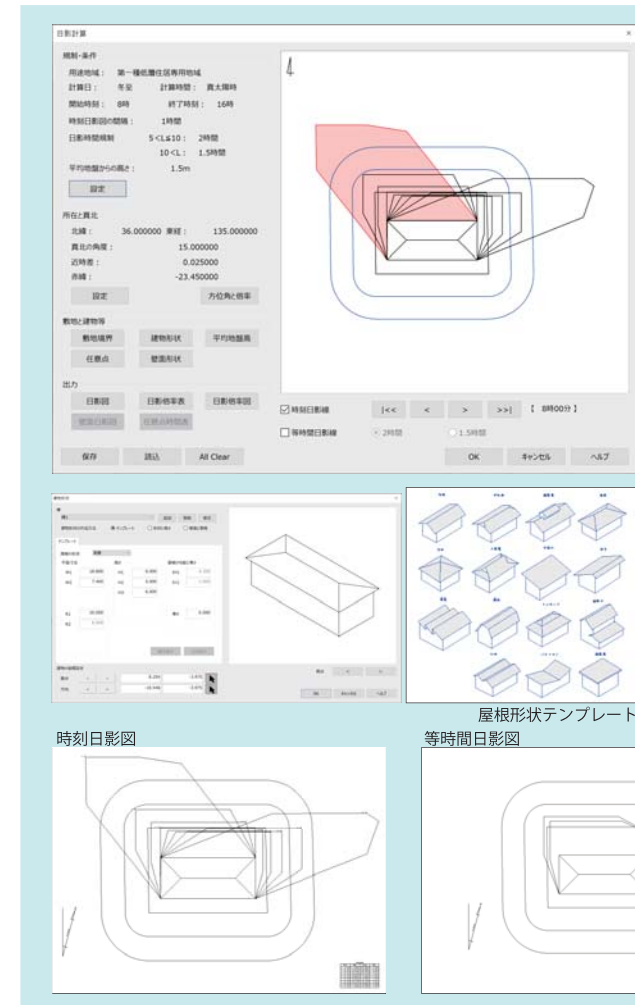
日影計算

規制・条件
用途地域： 第一種低層住居専用地域
計算日： 冬至 計算時間： 真太陽時
開始時刻： 8時 終了時刻： 16時
時刻日影図の間隔： 1時間
日影時間規制 5<L≦10： 2時間
10<L： 1.5時間
平均地盤からの高さ： 1.5m
設定

所在と真北
北緯： 36.000000 東経： 135.000000
真北の角度： 15.000000
近時差： 0.025000
赤緯： -23.450000
設定 方位角と倍率

敷地と建物等
敷地境界 建物形状 平均地盤高
任意点 壁面形状

出力
日影図 日影倍率表 日影倍率図
壁面日影図 任意点時間表

保存 読込 All Clear

☑ 時刻日影線 |<< < > >>| 【 8時00分 】
☐ 等時間日影線 2時間 1.5時間
OK キャンセル ヘルプ

屋根形状テンプレート
時刻日影図
等時間日影図